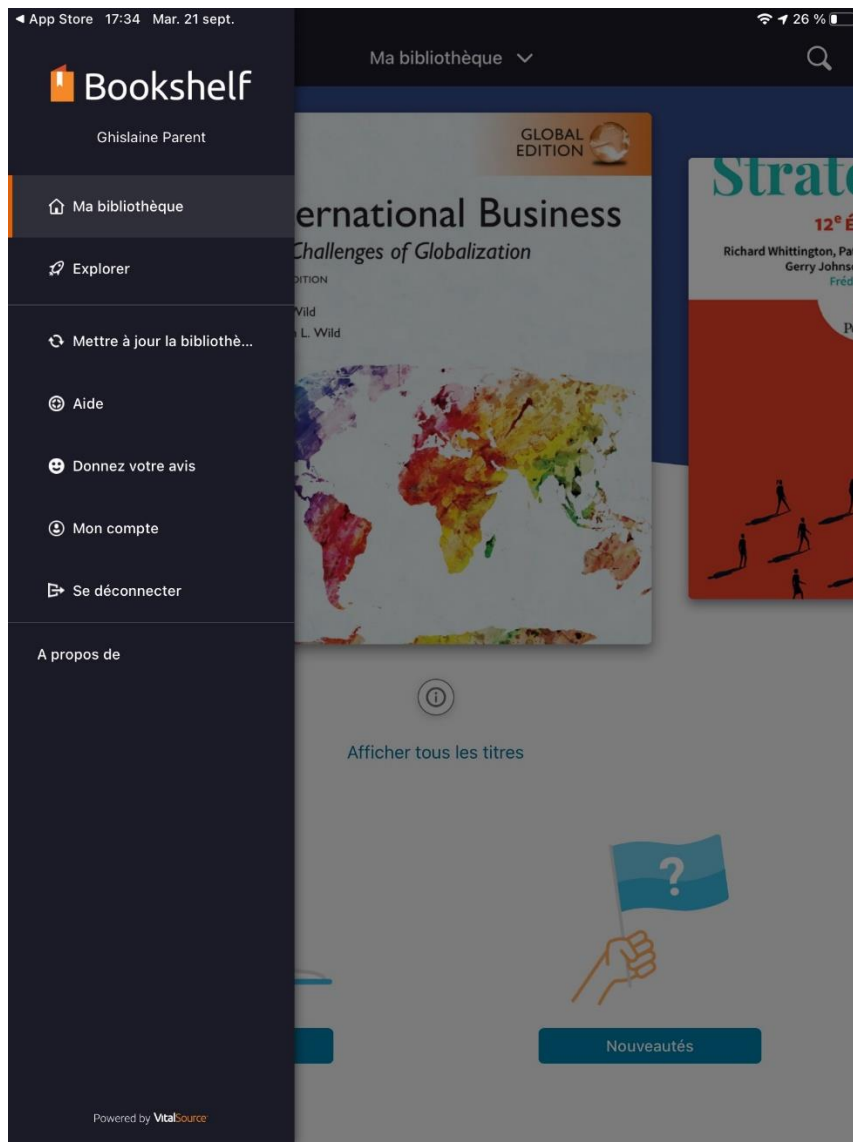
◀ App Store 17:34 Mar. 21 sept.

26 %

Bookshelf

Ghislaine Parent

Ma bibliothèque

Explorer

Mettre à jour la bibliothè...

Aide

Donnez votre avis

Mon compte

Se déconnecter

A propos de

Powered by VitalSource

Ma bibliothèque

GLOBAL EDITION

ernational Business

Challenges of Globalization

DITION

Vild

L. Wild

Strat

12e É

Richard Whittington, Pa

Gerry Johns

Fréd

P

Afficher tous les titres

?

Nouveautés